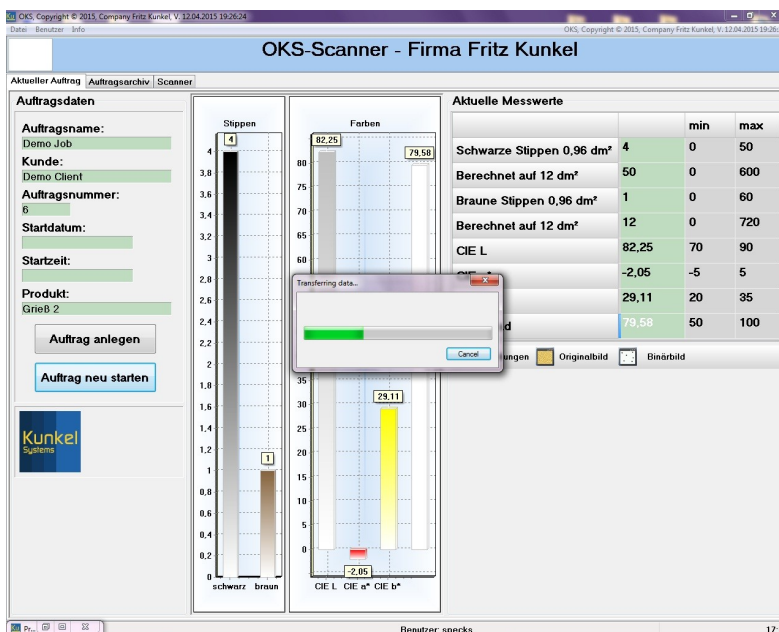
OKS, Copyright © 2015, Company Fritz Kunkel, V. 12.04.2015 19:26:24
Datei Benutzer Info
OKS, Copyright © 2015, Company Fritz Kunkel, V. 12.04.2015 19:26:

OKS-Scanner - Firma Fritz Kunkel

Aktueller Auftrag | Auftragsarchiv | Scanner

Auftragsdaten
Auftragsname:
Demo Job
Kunde:
Demo Client
Auftragsnummer:
6
Startdatum:
Startzeit:
Produkt:
Grieß 2
Auftrag anlegen
Auftrag neu starten

Kunkel Systems

Stippen
4
4
3,8
3,6
3,4
3,2
3
2,8
2,6
2,4
2,2
2
1,8
1,6
1,4
1,2
1
0,8
0,6
0,4
0,2
0
1
schwarz braun

Farben
82,25
79,58
80
75
70
65
60
35
30
25
20
15
10
5
0
29,11
-2,05
CIE L CIE a* CIE b*

Transferring data...
Cancel

Aktuelle Messwerte

| | | min | max |
|---|---|---|---|
| Schwarze Stippen 0,96 dm² | 4 | 0 | 50 |
| Berechnet auf 12 dm² | 50 | 0 | 600 |
| Braune Stippen 0,96 dm² | 1 | 0 | 60 |
| Berechnet auf 12 dm² | 12 | 0 | 720 |
| CIE L | 82,25 | 70 | 90 |
| CIE a* | -2,05 | -5 | 5 |
| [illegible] | 29,11 | 20 | 35 |
| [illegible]d | 79,58 | 50 | 100 |

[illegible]ungen Originalbild Binärbild

Benutzer: specks
17: